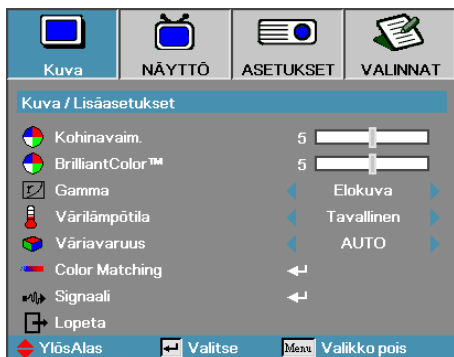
Kuva NÄYTTÖ ASETUKSET VALINNAT

Kuva / Lisäasetukset

Kohinavaim. 5

BrilliantColor™ 5

Gamma Elokuva

Värilämpötila Tavallinen

Väriavaruus AUTO

Color Matching

Signaali

Lopeta

YlösAlas Valitse Menu Valikko pois